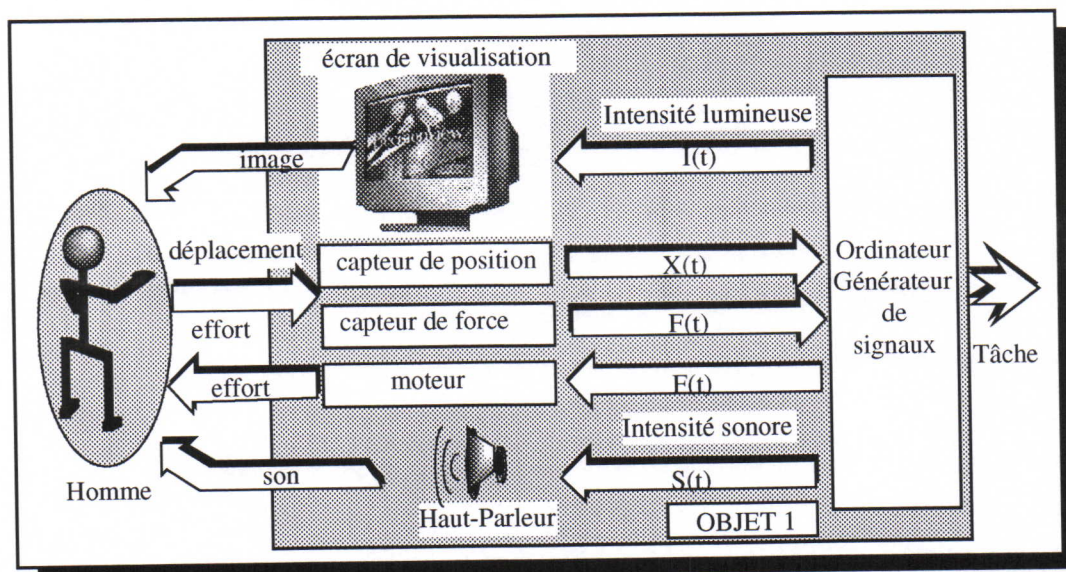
écran de visualisation

Intensité lumineuse

image

I(t)

déplacement

capteur de position

X(t)

Ordinateur
Générateur
de
signaux

effort

capteur de force

F(t)

Tâche

effort

moteur

F(t)

Intensité sonore

son

S(t)

Homme

Haut-Parleur

OBJET 1